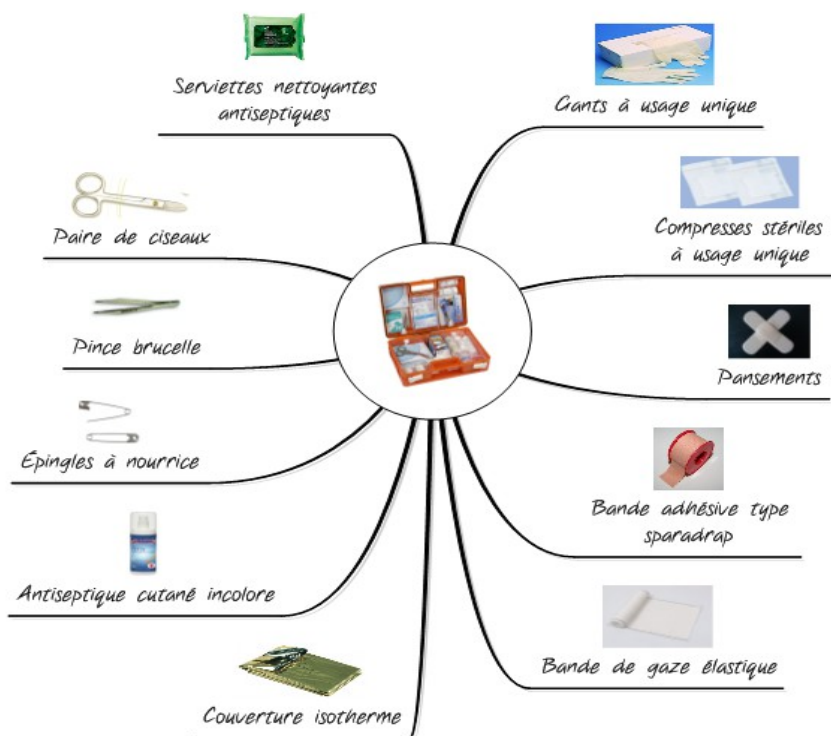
Serviettes nettoyantes antiseptiques

Gants à usage unique

Paire de ciseaux

Compresses stériles à usage unique

Pince brucelle

Pansements

Épingles à nourrice

Bande adhésive type sparadrap

Antiseptique cutané incolore

Bande de gaze élastique

Couverture isotherme